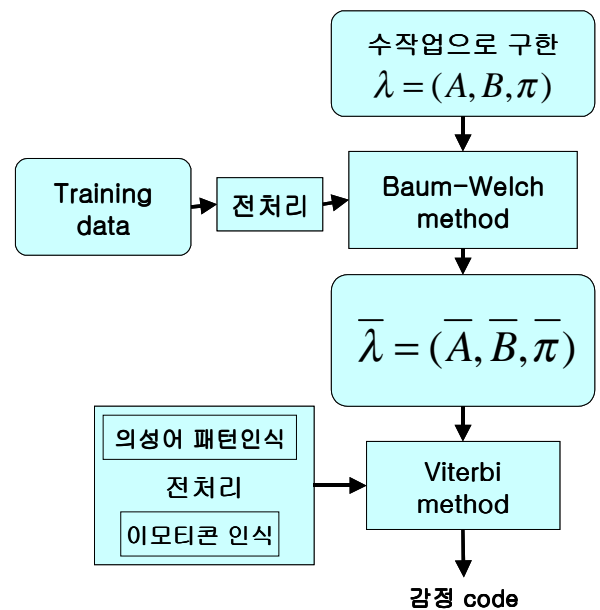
수작업으로 구한
$\lambda = (A, B, \pi)$

Training data

전처리

Baum-Welch method

$\overline{\lambda} = (\overline{A}, \overline{B}, \overline{\pi})$

의성어 패턴인식

전처리

이모티콘 인식

Viterbi method

감정 code